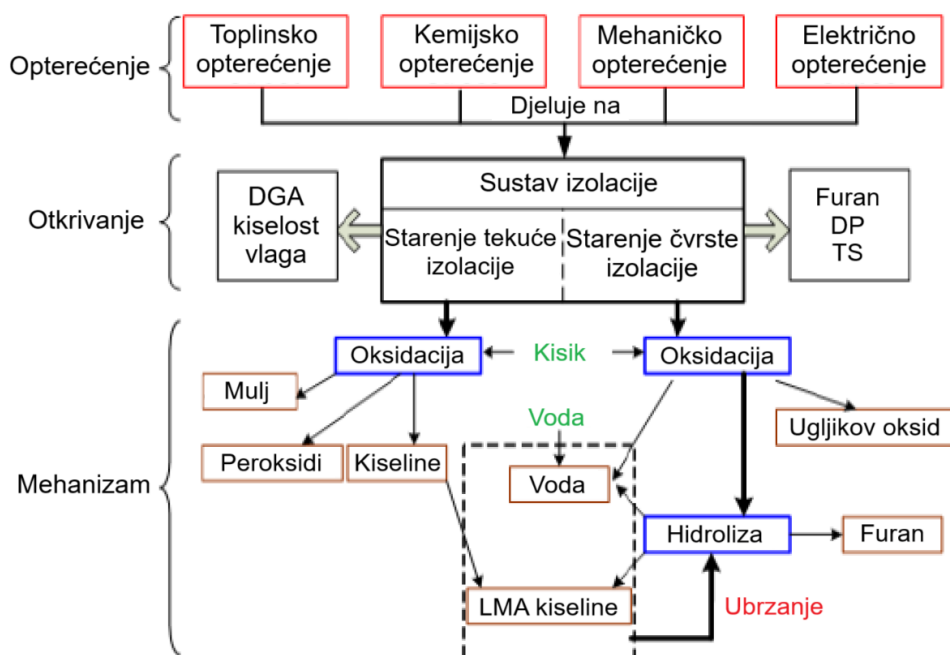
Opterećenje

Toplinsko opterećenje

Kemijsko opterećenje

Mehaničko opterećenje

Električno opterećenje

Djeluje na

Otkrivanje

DGA kiselost vlaga

Sustav izolacije

Starenje tekuće izolacije

Starenje čvrste izolacije

Furan DP TS

Mehanizam

Oksidacija

Kisik

Oksidacija

Mulj

Voda

Ugljikov oksid

Peroksidi

Kiseline

Voda

Hidroliza

Furan

LMA kiseline

Ubrzanje